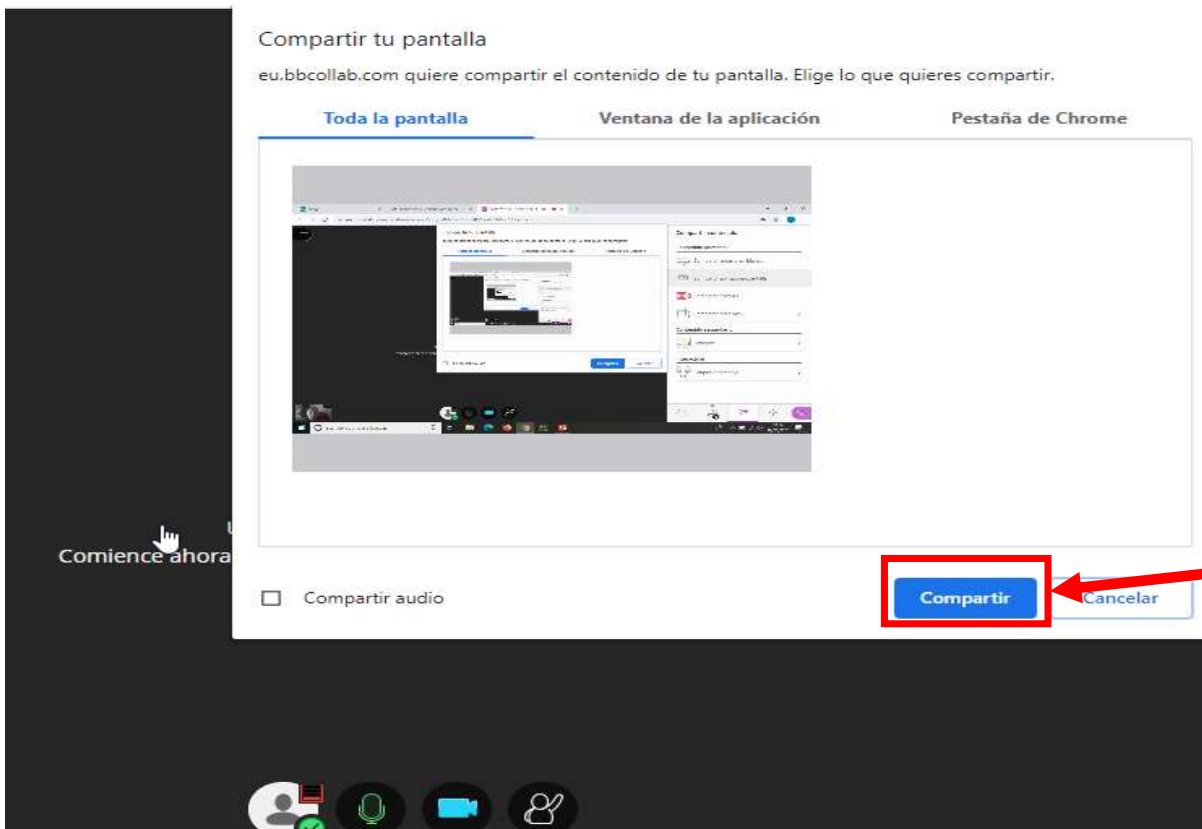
Compartir tu pantalla

eu.bbcollab.com quiere compartir el contenido de tu pantalla. Elige lo que quieres compartir.

Toda la pantalla

Ventana de la aplicación

Pestaña de Chrome

Comience ahora

Compartir audio

Compartir

Cancelar